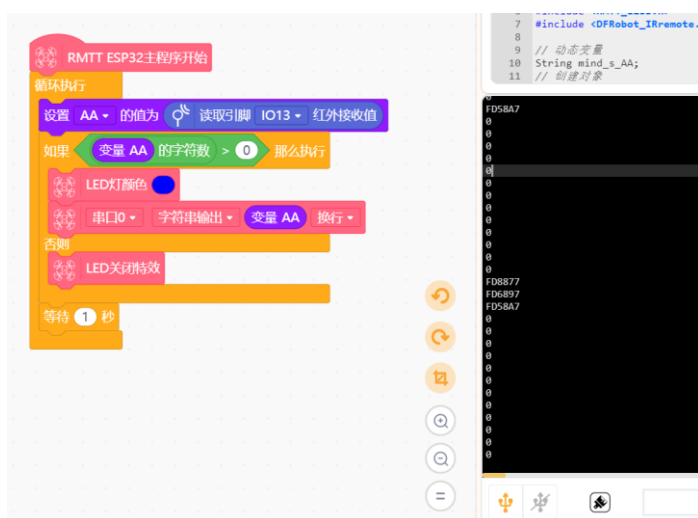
RMTT ESP32主程序开始
循环执行
设置 AA ▾ 的值为 读取引脚 IO13 ▾ 红外接收值
如果 变量 AA 的字符数 > 0 那么执行
LED灯颜色
串口0 ▾ 字符串输出 ▾ 变量 AA 换行 ▾
否则
LED关闭特效
等待 1 秒

7 #include <DFRobot_IRremote.
8
9 // 动态变量
10 String mind_s_AA;
11 // 创建对象

0
FD58A7
0
0
0
0
0
0
0
0
0
0
0
0
0
0
0
FD8877
FD6897
FD58A7
0
0
0
0
0
0
0
0
0
0
0
0
0
0